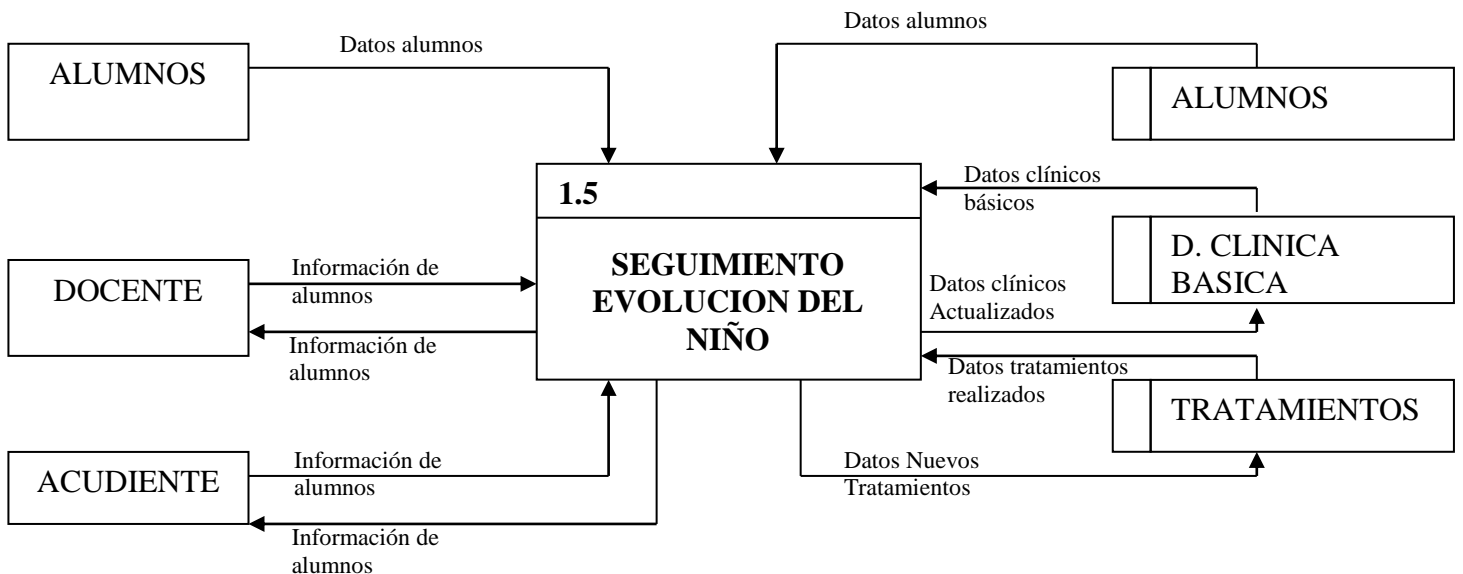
Datos alumnos

ALUMNOS

Datos alumnos

ALUMNOS

1.5

SEGUIMIENTO EVOLUCION DEL NIÑO

Datos clínicos básicos

D. CLINICA BASICA

DOCENTE

Información de alumnos

Información de alumnos

Datos clínicos Actualizados

Datos tratamientos realizados

TRATAMIENTOS

ACUDIENTE

Información de alumnos

Información de alumnos

Datos Nuevos Tratamientos